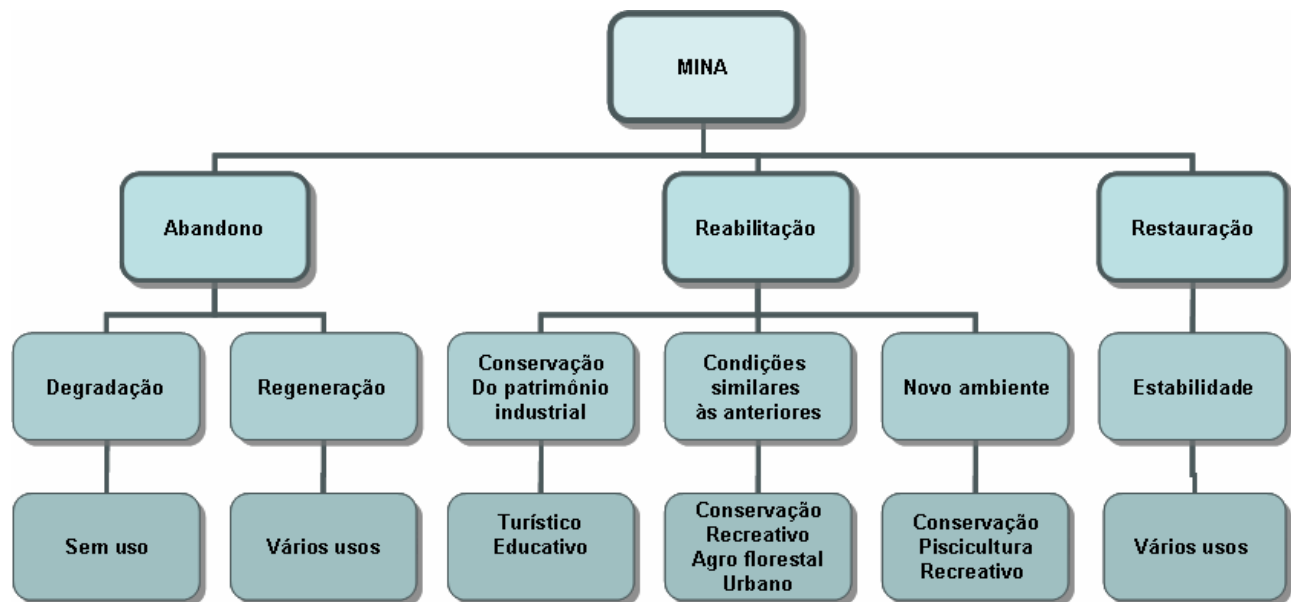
MINA

Abandono

Reabilitação

Restauração

Degradação

Regeneração

Conservação Do patrimônio industrial

Condições similares às anteriores

Novo ambiente

Estabilidade

Sem uso

Vários usos

Turístico Educativo

Conservação Recreativo Agro florestal Urbano

Conservação Piscicultura Recreativo

Vários usos